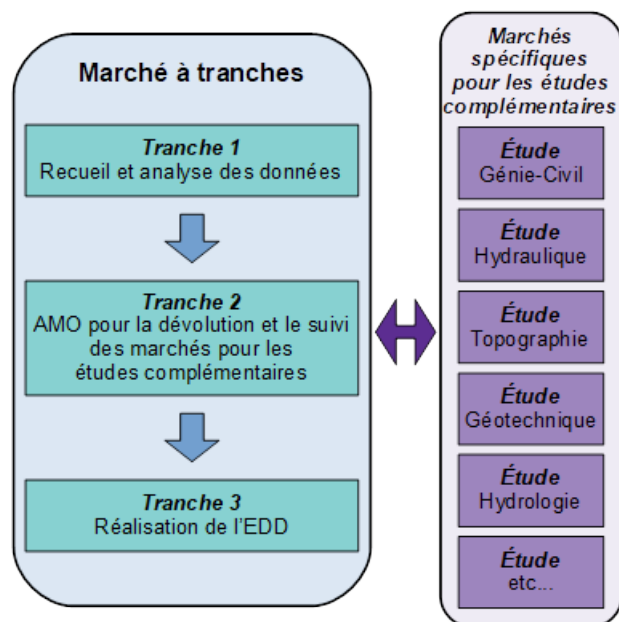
Marché à tranches

Tranche 1
Recueil et analyse des données

Tranche 2
AMO pour la dévolution et le suivi des marchés pour les études complémentaires

Tranche 3
Réalisation de l'EDD

Marchés spécifiques pour les études complémentaires

Étude
Génie-Civil

Étude
Hydraulique

Étude
Topographie

Étude
Géotechnique

Étude
Hydrologie

Étude
etc...